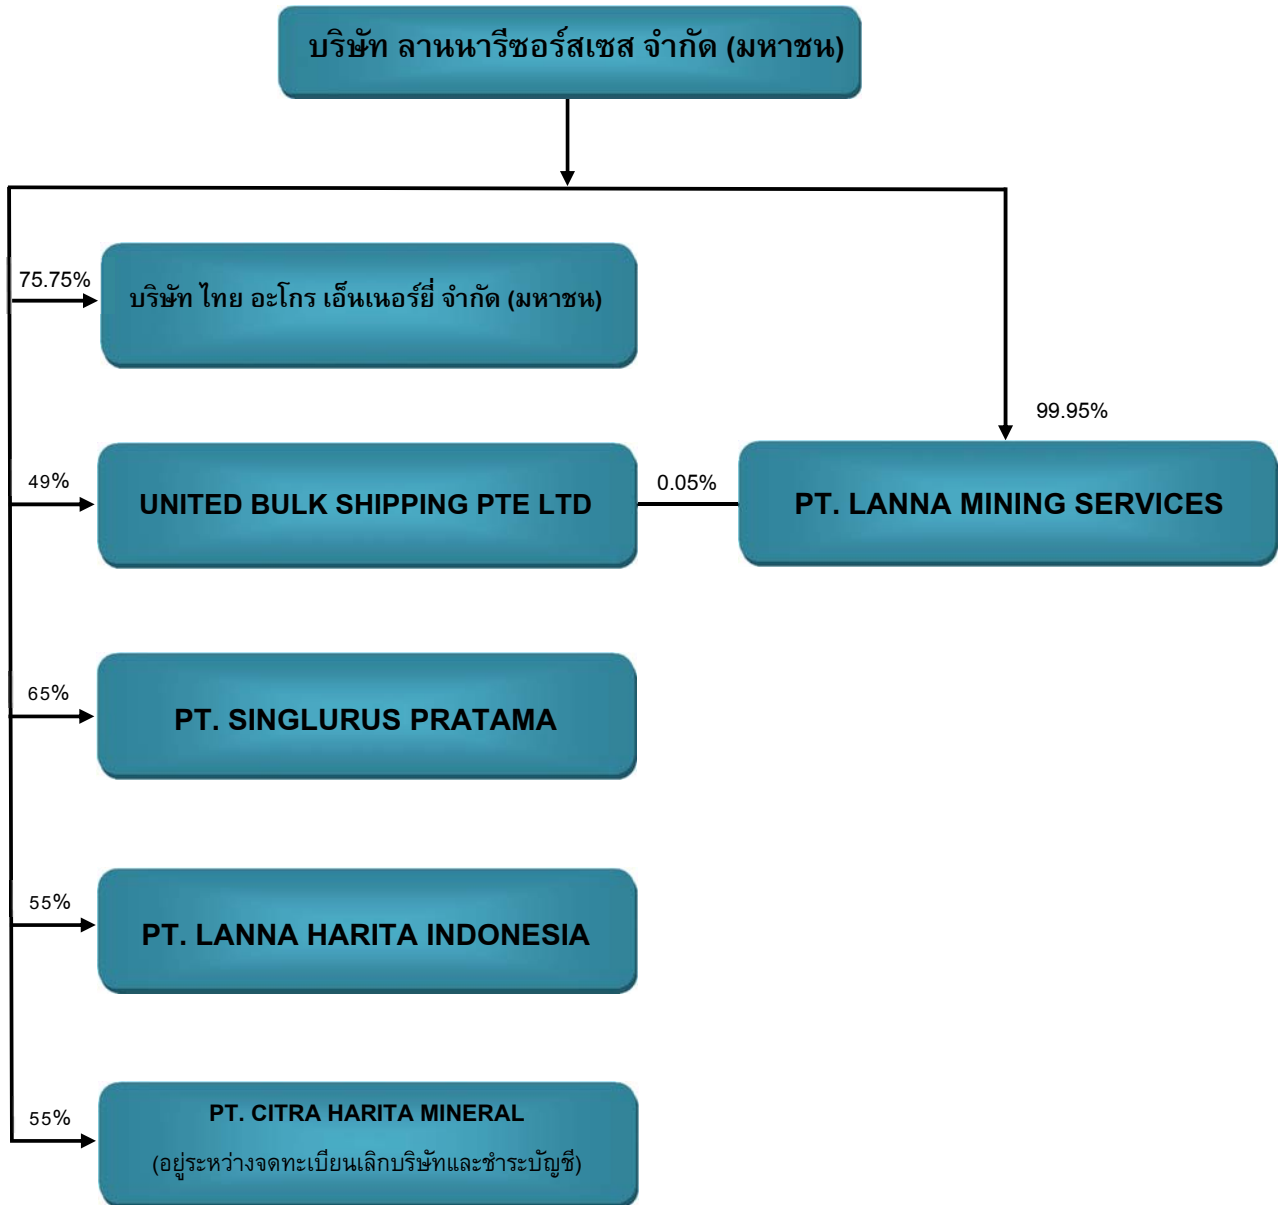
บริษัท ลานนารีซอร์สเซส จำกัด (มหาชน)

75.75%

บริษัท ไทย อะโกร เอ็นเนอร์ยี่ จำกัด (มหาชน)

99.95%

49%

UNITED BULK SHIPPING PTE LTD

0.05%

PT. LANNA MINING SERVICES

65%

PT. SINGLURUS PRATAMA

55%

PT. LANNA HARITA INDONESIA

55%

PT. CITRA HARITA MINERAL

(อยู่ระหว่างจดทะเบียนเลิกบริษัทและชำระบัญชี)